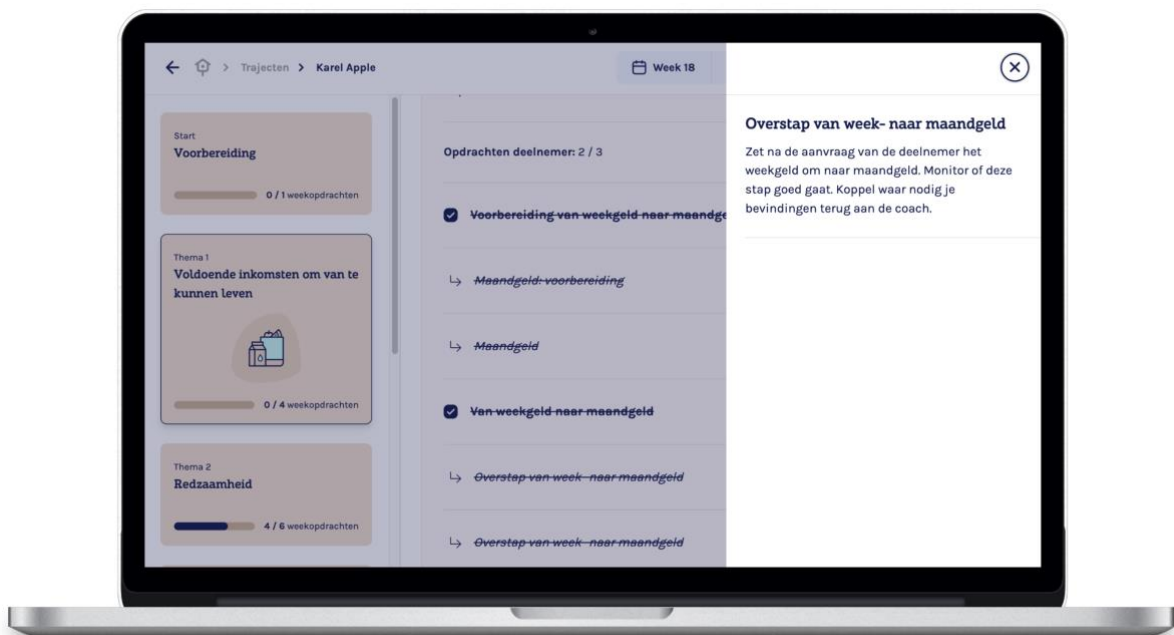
← > Trajecten > Karel Apple

Week 18

Start
Voorbereiding

0 / 1 weekopdrachten

Thema 1
Voldoende inkomsten om van te kunnen leven

0 / 4 weekopdrachten

Thema 2
Redzaamheid

4 / 6 weekopdrachten

Opdrachten deelnemer: 2 / 3

Voorbereiding van weekgeld naar maandge

↳ Maandgeld: voorbereiding

↳ Maandgeld

Van weekgeld naar maandgeld

↳ Overstap van week- naar maandgeld

↳ Overstap van week- naar maandgeld

Overstap van week- naar maandgeld

Zet na de aanvraag van de deelnemer het weekgeld om naar maandgeld. Monitor of deze stap goed gaat. Koppel waar nodig je bevindingen terug aan de coach.